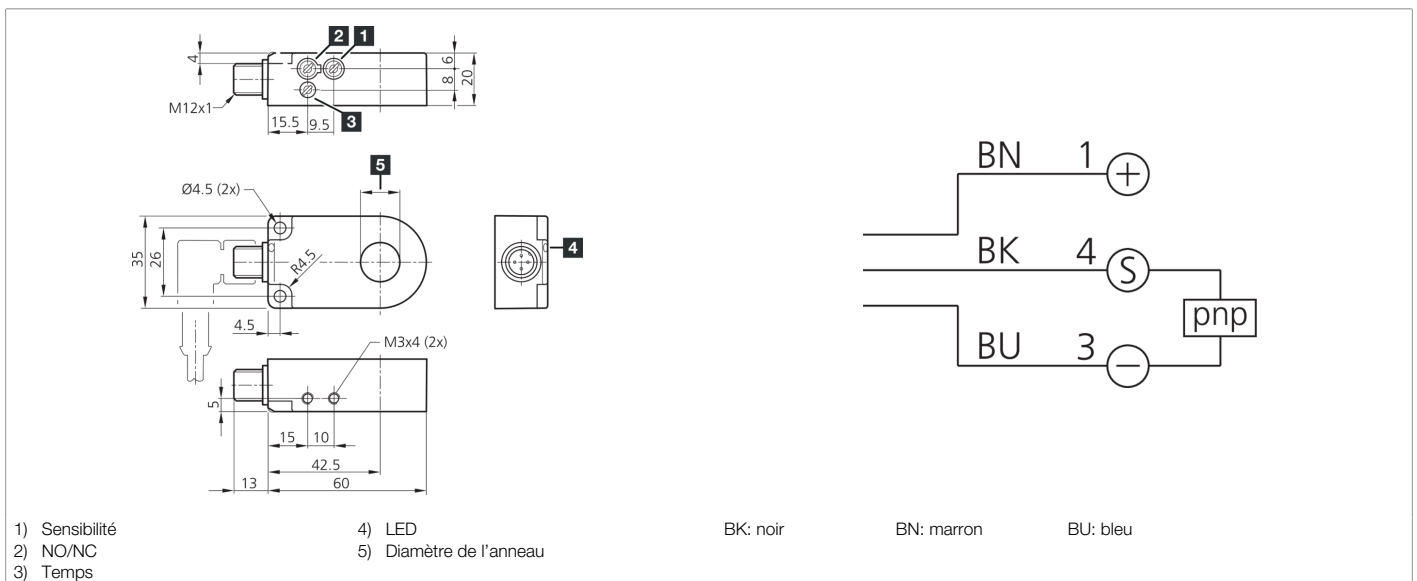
2 1
4
M12x1
8 6 20
15.5 9.5
3
5
Ø4.5 (2x)
35 26
R4.5
4
4.5
M3x4 (2x)
5
15 10
42.5
13 60

BN 1 +
BK 4 S
pnp
BU 3 –

1) Sensibilité
2) NO/NC
3) Temps

4) LED
5) Diamètre de l'anneau

BK: noir
BN: marron
BU: bleu